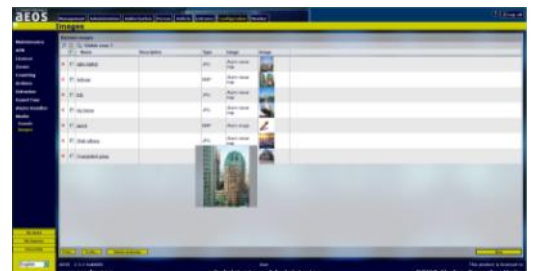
aeos

Images

Maintenance
AEB
Licence
Zones
Counting
Actions
Intrusion
Guard Tour
Alarm Handler
Media
Sounds
Images

Name | Description | Type | Usage | Image
---|---|---|---|---
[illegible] | | JPG | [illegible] |
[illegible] | | BMP | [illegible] |
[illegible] | | JPG | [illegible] |
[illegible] | | JPG | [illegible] |
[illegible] | | BMP | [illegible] |
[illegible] | | JPG | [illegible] |
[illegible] | | JPG | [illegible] |

AEOS